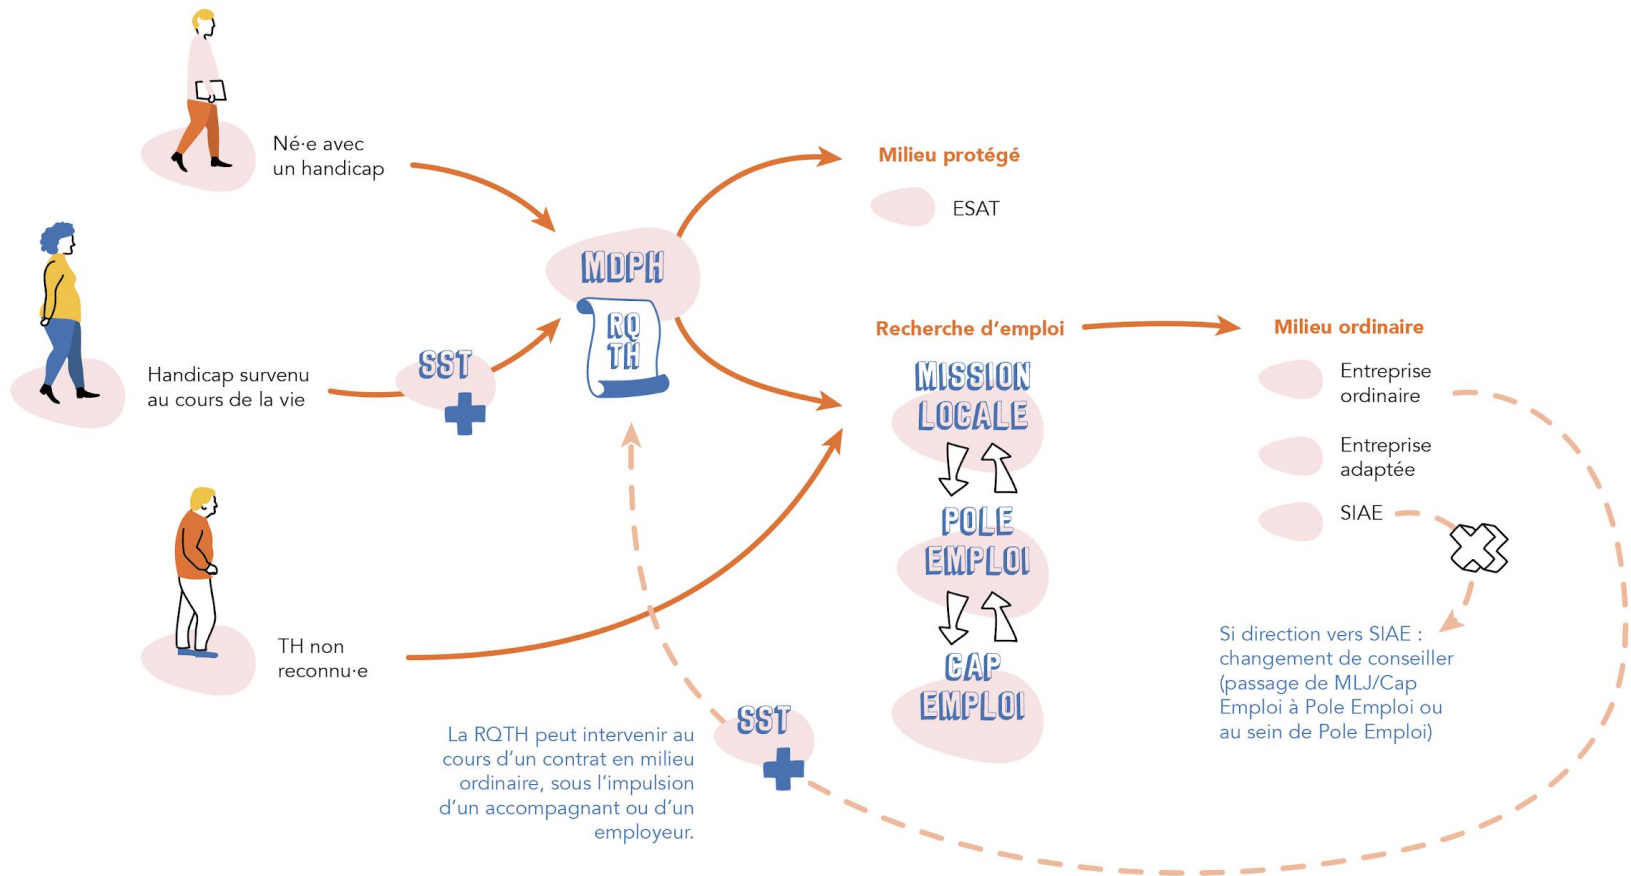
Né·e avec un handicap

Handicap survenu au cours de la vie

SST

TH non reconnu·e

MDPH

RQ TH

Milieu protégé

ESAT

Recherche d'emploi

MISSION LOCALE

POLE EMPLOI

CAP EMPLOI

Milieu ordinaire

Entreprise ordinaire

Entreprise adaptée

SIAE

Si direction vers SIAE : changement de conseiller (passage de MLJ/Cap Emploi à Pole Emploi ou au sein de Pole Emploi)

SST

La RQTH peut intervenir au cours d'un contrat en milieu ordinaire, sous l'impulsion d'un accompagnant ou d'un employeur.